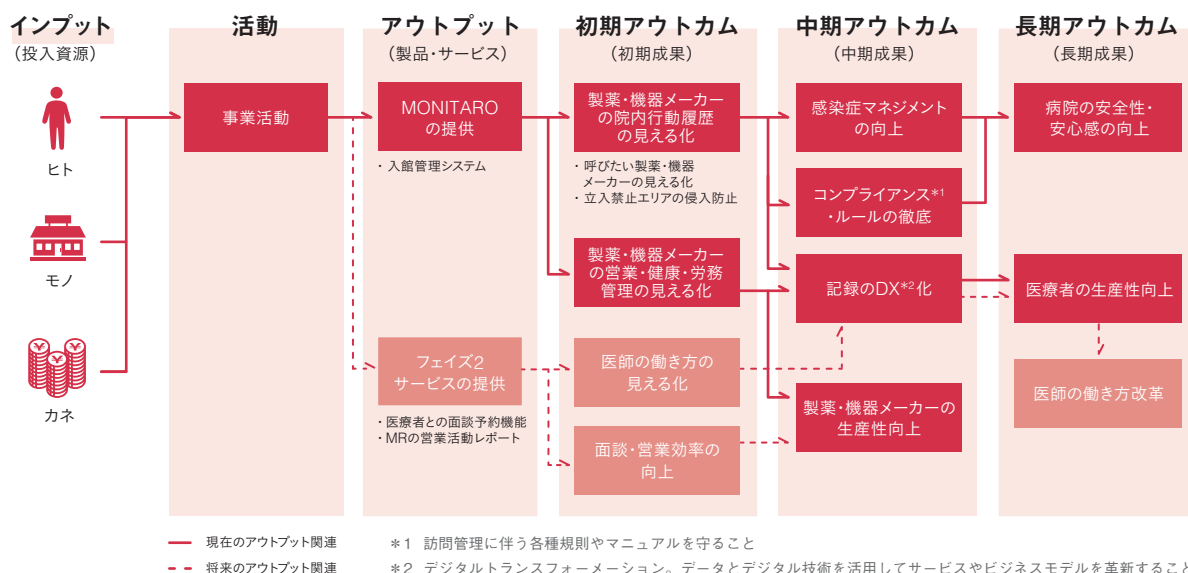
インプット
（投入資源）

ヒト

モノ

カネ

活動

事業活動

アウトプット
（製品・サービス）

MONITARO の提供

・入館管理システム

フェイズ2 サービスの提供

・医療者との面談予約機能
・MRの営業活動レポート

初期アウトカム
（初期成果）

製薬・機器メーカーの院内行動履歴の見える化

・呼びたい製薬・機器メーカーの見える化
・立入禁止エリアの侵入防止

製薬・機器メーカーの営業・健康・労務管理の見える化

医師の働き方の見える化

面談・営業効率の向上

中期アウトカム
（中期成果）

感染症マネジメントの向上

コンプライアンス$^{*1}$・ルールの徹底

記録のDX$^{*2}$化

製薬・機器メーカーの生産性向上

長期アウトカム
（長期成果）

病院の安全性・安心感の向上

医療者の生産性向上

医師の働き方改革

現在のアウトプット関連

将来のアウトプット関連

＊1　訪問管理に伴う各種規則やマニュアルを守ること

＊2　デジタルトランスフォーメーション。データとデジタル技術を活用してサービスやビジネスモデルを革新すること